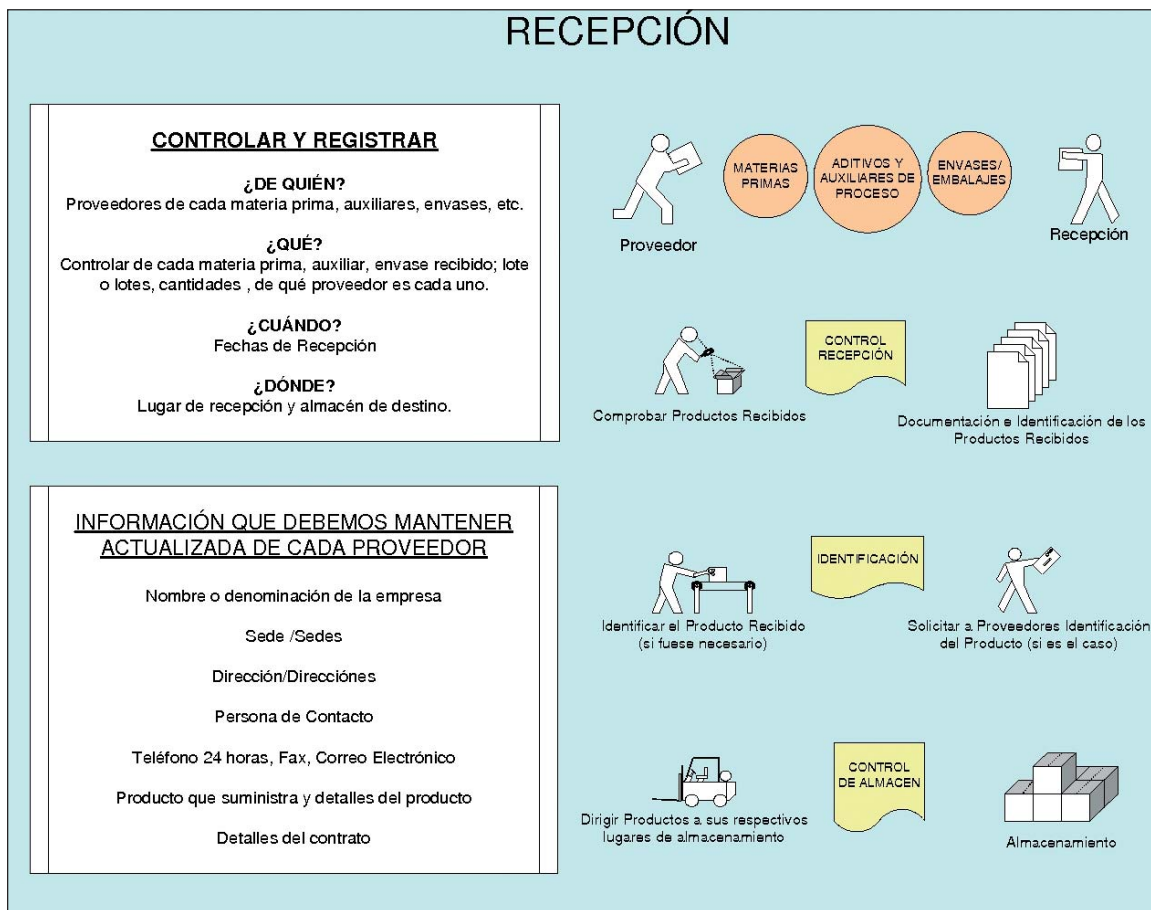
RECEPCIÓN

CONTROLAR Y REGISTRAR

¿DE QUIÉN?
Proveedores de cada materia prima, auxiliares, envases, etc.

¿QUÉ?
Controlar de cada materia prima, auxiliar, envase recibido; lote o lotes, cantidades , de qué proveedor es cada uno.

¿CUÁNDO?
Fechas de Recepción

¿DÓNDE?
Lugar de recepción y almacén de destino.

MATERIAS PRIMAS

ADITIVOS Y AUXILIARES DE PROCESO

ENVASES/ EMBALAJES

Proveedor

Recepción

CONTROL RECEPCIÓN

Comprobar Productos Recibidos

Documentación e Identificación de los Productos Recibidos

INFORMACIÓN QUE DEBEMOS MANTENER ACTUALIZADA DE CADA PROVEEDOR

Nombre o denominación de la empresa

Sede /Sedes

Dirección/Direcciónes

Persona de Contacto

Teléfono 24 horas, Fax, Correo Electrónico

Producto que suministra y detalles del producto

Detalles del contrato

IDENTIFICACIÓN

Identificar el Producto Recibido (si fuese necesario)

Solicitar a Proveedores Identificación del Producto (si es el caso)

CONTROL DE ALMACEN

Dirigir Productos a sus respectivos lugares de almacenamiento

Almacenamiento